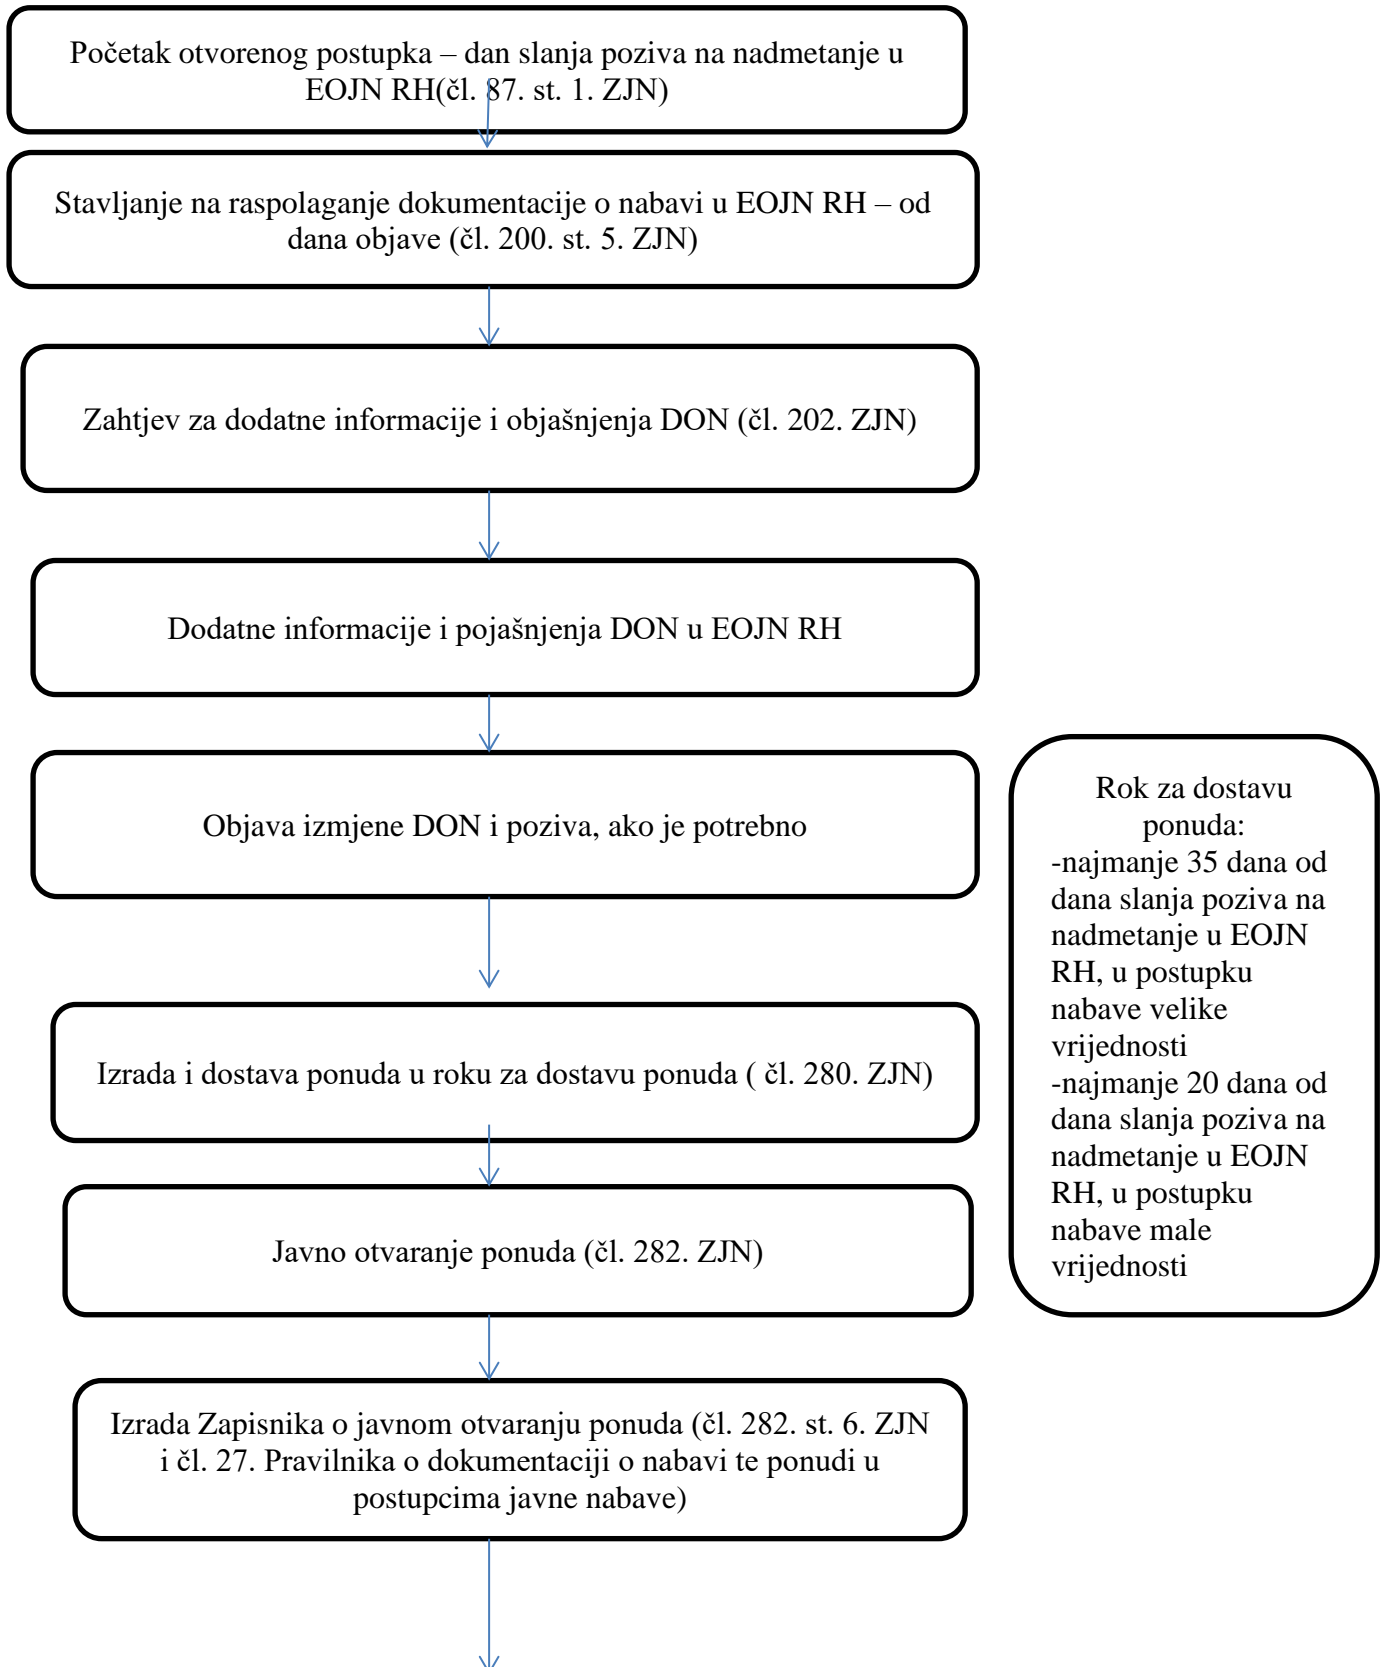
Početak otvorenog postupka – dan slanja poziva na nadmetanje u EOJN RH(čl. 87. st. 1. ZJN)

Stavljanje na raspolaganje dokumentacije o nabavi u EOJN RH – od dana objave (čl. 200. st. 5. ZJN)

Zahtjev za dodatne informacije i objašnjenja DON (čl. 202. ZJN)

Dodatne informacije i pojašnjenja DON u EOJN RH

Objava izmjene DON i poziva, ako je potrebno

Izrada i dostava ponuda u roku za dostavu ponuda ( čl. 280. ZJN)

Javno otvaranje ponuda (čl. 282. ZJN)

Izrada Zapisnika o javnom otvaranju ponuda (čl. 282. st. 6. ZJN i čl. 27. Pravilnika o dokumentaciji o nabavi te ponudi u postupcima javne nabave)

Rok za dostavu ponuda:
-najmanje 35 dana od dana slanja poziva na nadmetanje u EOJN RH, u postupku nabave velike vrijednosti
-najmanje 20 dana od dana slanja poziva na nadmetanje u EOJN RH, u postupku nabave male vrijednosti